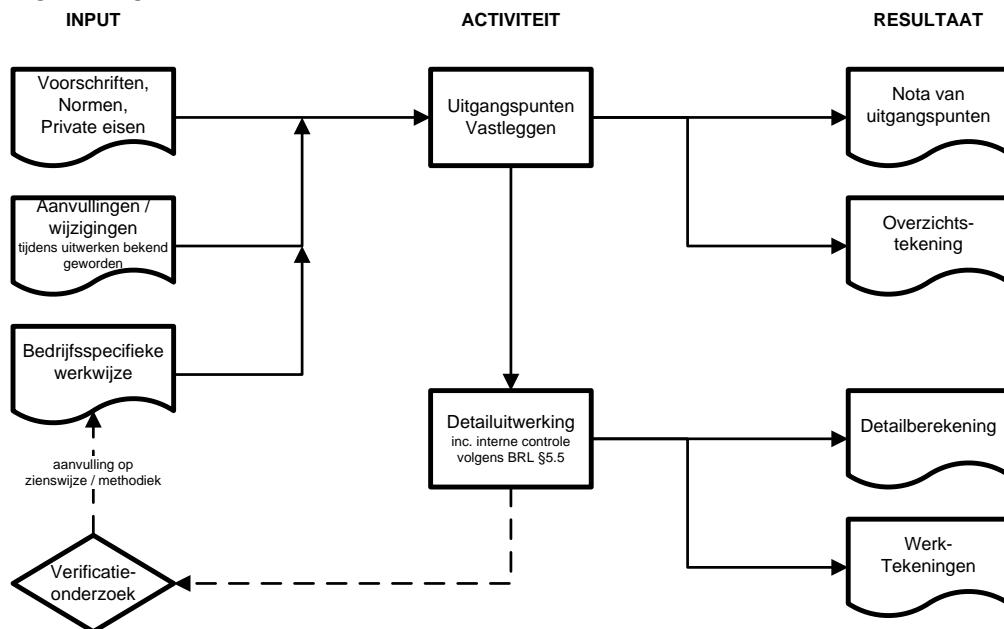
INPUT

ACTIVITEIT

RESULTAAT

Voorschriften, Normen, Private eisen

Aanvullingen / wijzigingen
tijdens uitwerken bekend geworden

Bedrijfsspecifieke werkwijze

aanvulling op zienswijze / methodiek

Verificatie-onderzoek

Uitgangspunten Vastleggen

Detailuitwerking
inc. interne controle volgens BRL §5.5

Nota van uitgangspunten

Overzichts-tekening

Detailberekening

Werk-Tekeningen